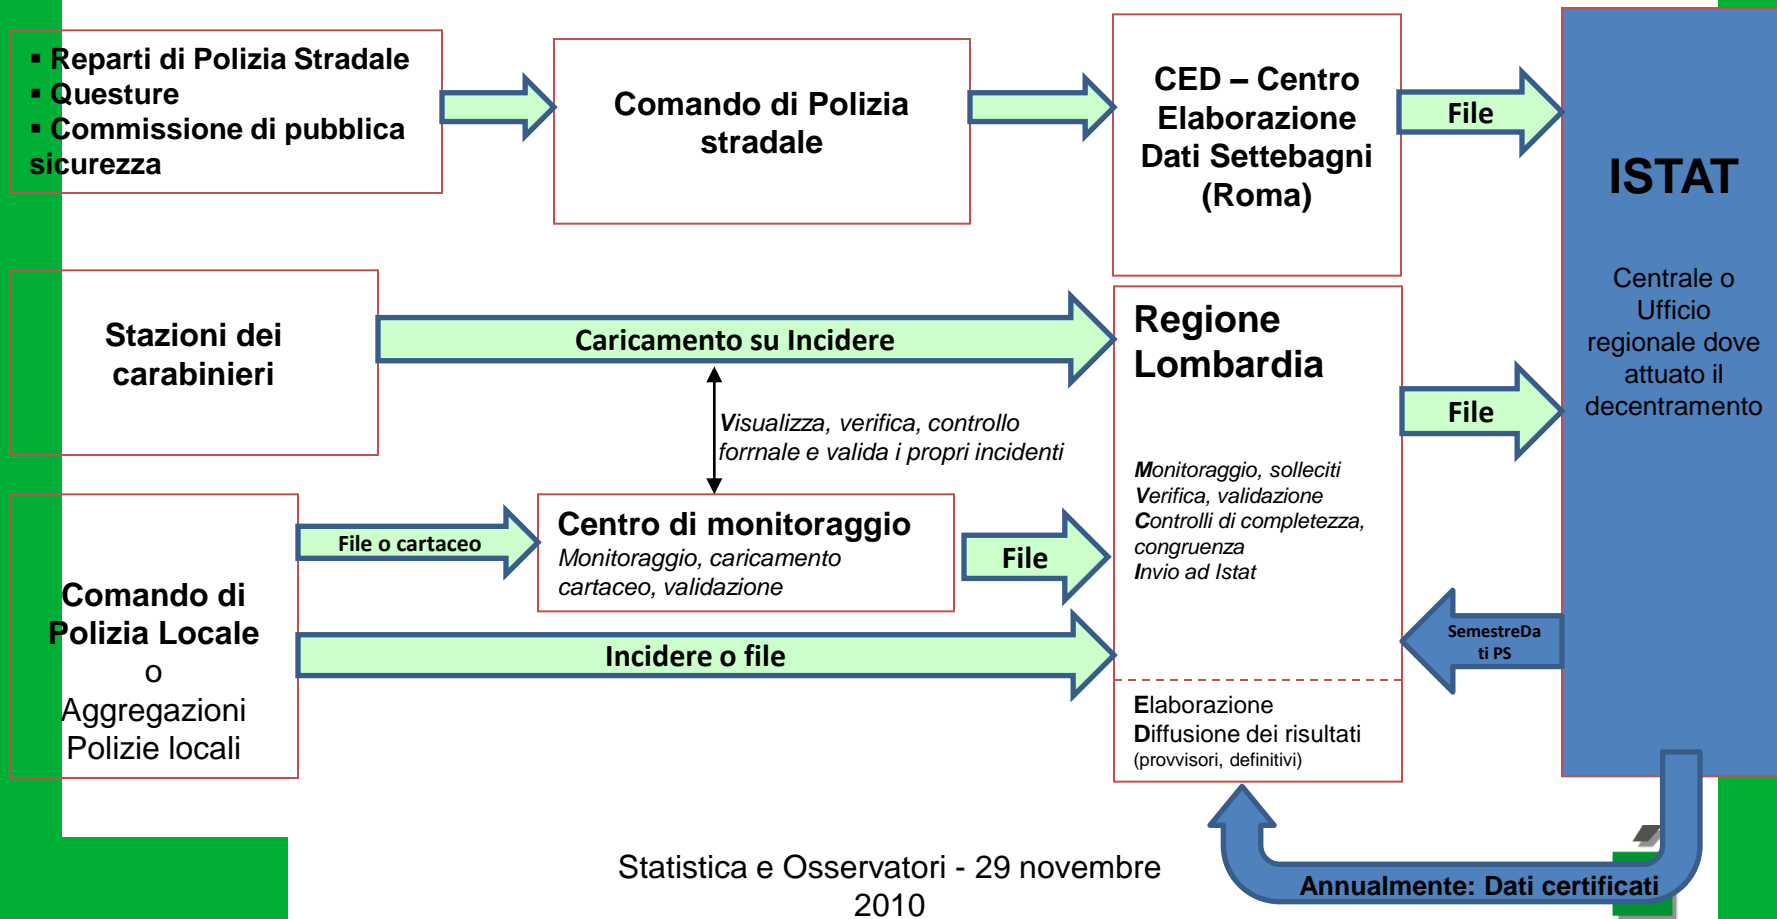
▪ Reparti di Polizia Stradale
▪ Questure
▪ Commissione di pubblica sicurezza

Comando di Polizia stradale

CED – Centro Elaborazione Dati Settebagni (Roma)

File

ISTAT

Centrale o Ufficio regionale dove attuato il decentramento

Stazioni dei carabinieri

Caricamento su Incidere

Regione Lombardia

File

Visualizza, verifica, controllo forrnale e valida i propri incidenti

Monitoraggio, solleciti
Verifica, validazione
Controlli di completezza, congruenza
Invio ad Istat

File o cartaceo

Centro di monitoraggio
Monitoraggio, caricamento cartaceo, validazione

File

Comando di Polizia Locale
o
Aggregazioni Polizie locali

Incidere o file

SemestreDati PS

Elaborazione
Diffusione dei risultati
(provvisori, definitivi)

Statistica e Osservatori - 29 novembre 2010

Annualmente: Dati certificati